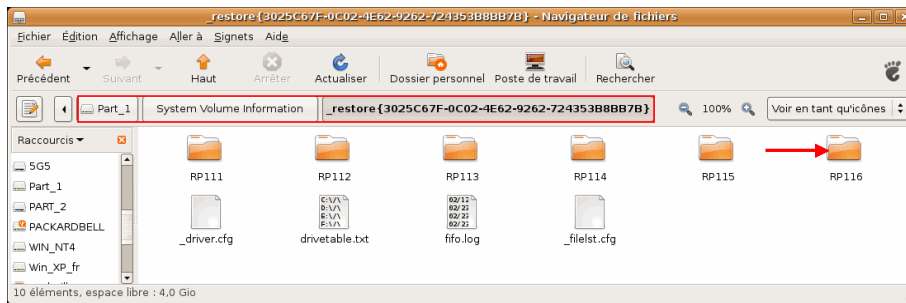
_restore{3025C67F-0C02-4E62-9262-724353B8BB7B} - Navigateur de fichiers

Fichier Édition Affichage Aller à Signets Aide

Précédent Suivant Haut Arrêter Actualiser Dossier personnel Poste de travail Rechercher

Part_1 System Volume Information _restore{3025C67F-0C02-4E62-9262-724353B8BB7B} 100% Voir en tant qu'icônes

Raccourcis

5G5
Part_1
PART_2
PACKARDBELL
WIN_NT4
Win_XP_fr

RP111 RP112 RP113 RP114 RP115 RP116

_driver.cfg drivetable.txt fifo.log _filelst.cfg

C:\/\
D:\/\
E:\/\
F:\/\

02/12
02/23
02/23
02/23

10 éléments, espace libre : 4,0 Gio